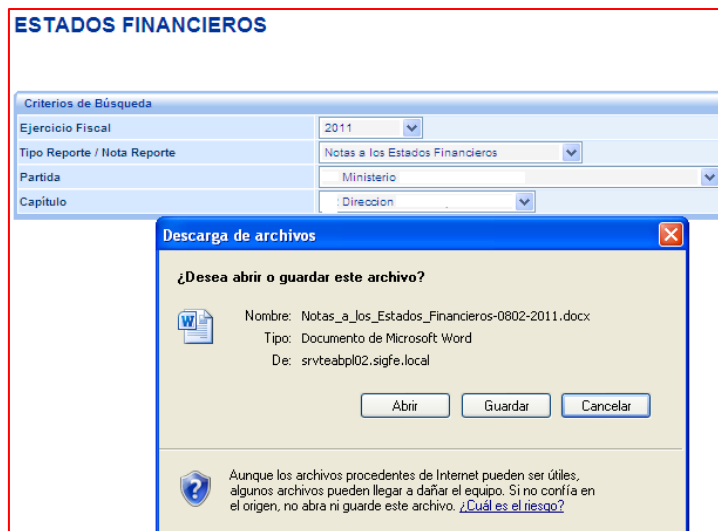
ESTADOS FINANCIEROS

Criterios de Búsqueda

| | |
|---|---|
| Ejercicio Fiscal | 2011 |
| Tipo Reporte / Nota Reporte | Notas a los Estados Financieros |
| Partida | Ministerio |
| Capítulo | Direccion |

Descarga de archivos

¿Desea abrir o guardar este archivo?

Nombre: Notas_a_los_Estados_Financieros-0802-2011.docx
Tipo: Documento de Microsoft Word
De: srvteabpl02.sigfe.local

Abrir Guardar Cancelar

Aunque los archivos procedentes de Internet pueden ser útiles, algunos archivos pueden llegar a dañar el equipo. Si no confía en el origen, no abra ni guarde este archivo. ¿Cuál es el riesgo?